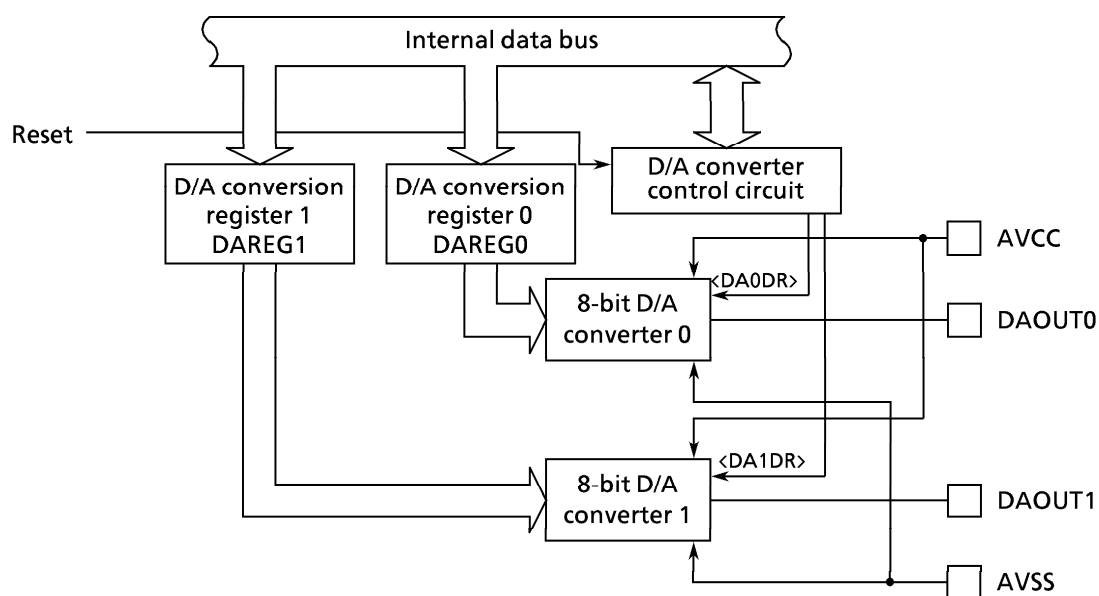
Internal data bus

Reset

D/A conversion register 1 DAREG1

D/A conversion register 0 DAREG0

D/A converter control circuit

AVCC

<DA0DR>

8-bit D/A converter 0

DAOUT0

<DA1DR>

8-bit D/A converter 1

DAOUT1

AVSS